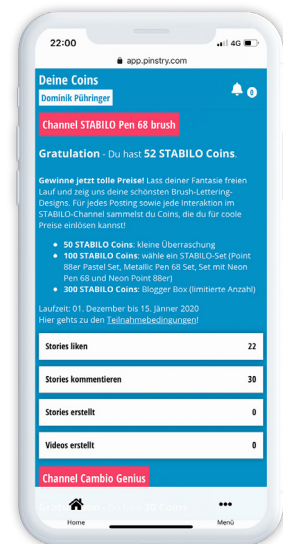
22:00
4G
app.pinstry.com

Deine Coins
Dominik Pühringer
0

Channel STABILO Pen 68 brush

Gratulation - Du hast 52 STABILO Coins.

Gewinne jetzt tolle Preise! Lass deiner Fantasie freien Lauf und zeig uns deine schönsten Brush-Lettering-Designs. Für jedes Posting sowie jede Interaktion im STABILO-Channel sammelst du Coins, die du für coole Preise einlösen kannst!

- 50 STABILO Coins: kleine Überraschung
- 100 STABILO Coins: wähle ein STABILO-Set (Point 88er Pastel Set, Metallic Pen 68 Set, Set mit Neon Pen 68 und Neon Point 88er)
- 300 STABILO Coins: Blogger Box (limitierte Anzahl)

Laufzeit: 01. Dezember bis 15. Jänner 2020
Hier gehts zu den Teilnahmebedingungen!

| Stories liken | 22 |
|---|---|
| Stories kommentieren | 30 |
| Stories erstellt | 0 |
| Videos erstellt | 0 |

Channel Cambio Genius

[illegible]

Home
Menü